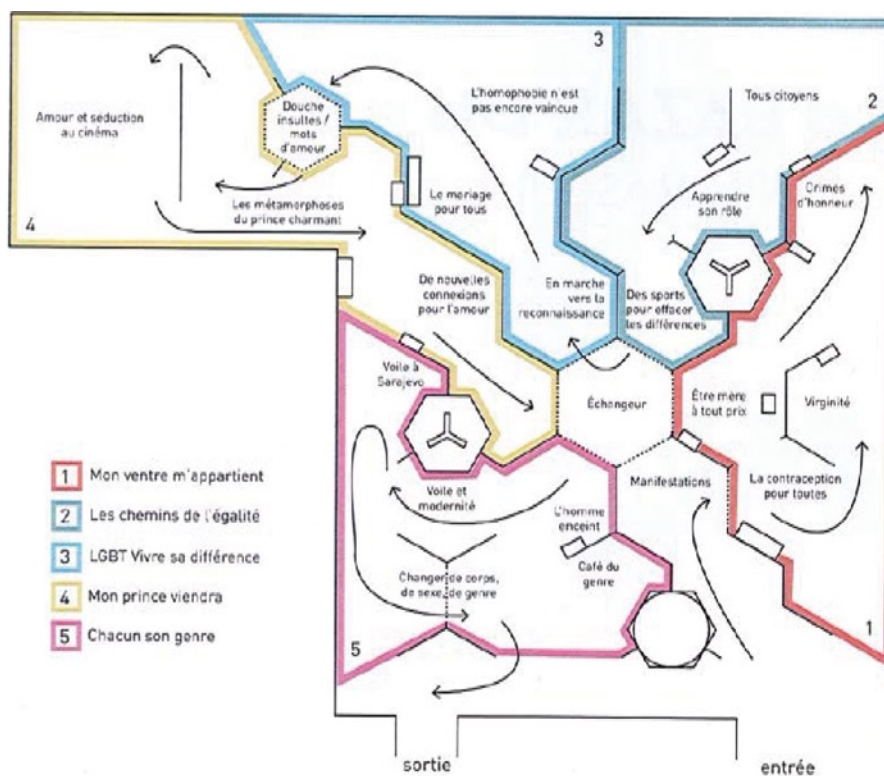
3

2

4

Amour et seduction au cinéma

Douche insultes / mots d'amour

Les métamorphoses du prince charmant

Le mariage pour tous

L'homophobie n'est pas encore vaincue

Tous citoyens

Apprendre son rôle

Crimes d'honneur

De nouvelles connexions pour l'amour

En marche vers la reconnaissance

Des sports pour effacer les différences

Voile à Sarajevo

Échangeur

Être mère à tout prix

Virginité

Voile et modernité

Manifestations

La contraception pour toutes

L'homme enceint

Café du genre

Changer de corps, de sexe, de genre

5

1

1 Mon ventre m'appartient

2 Les chemins de l'égalité

3 LGBT Vivre sa différence

4 Mon prince viendra

5 Chacun son genre

sortie

entrée